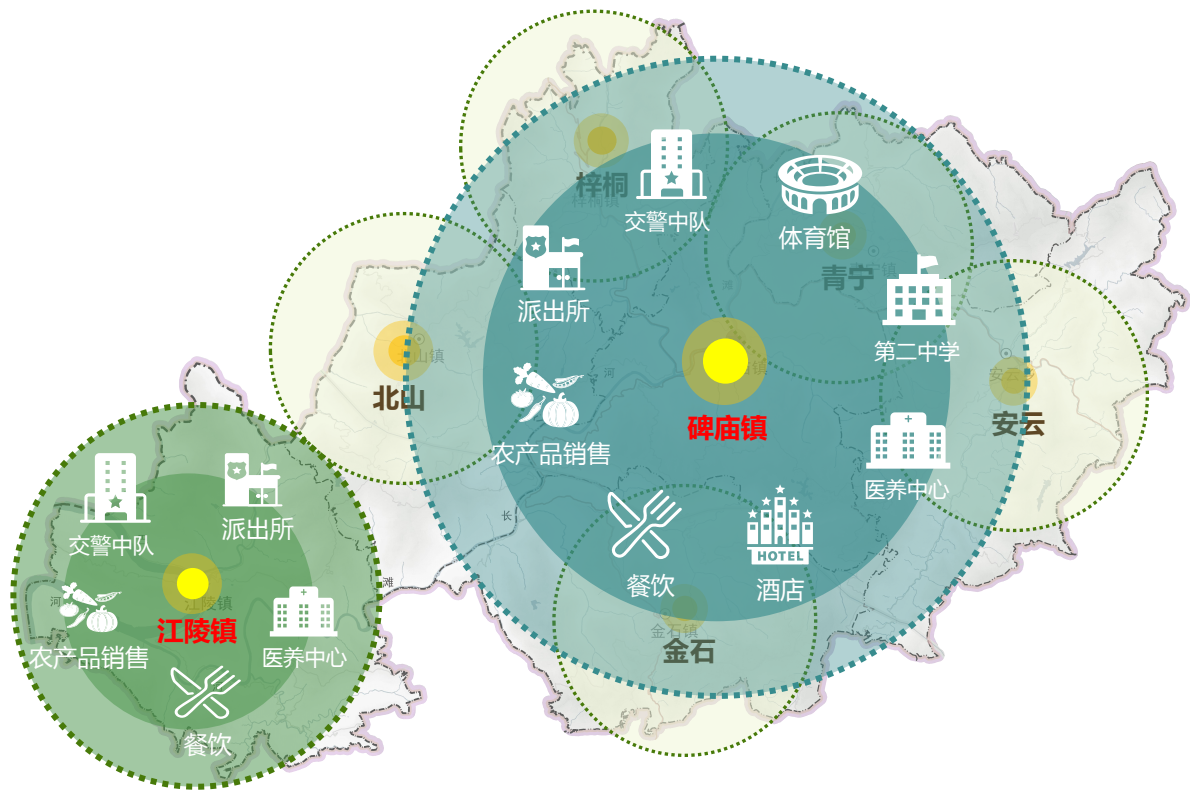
梓桐
梓桐镇
交警中队
体育馆
青宁
青宁镇
派出所
第二中学
北山
北山镇
河
安云
安云镇
农产品销售
碑庙镇
医养中心
长
交警中队
派出所
餐饮
HOTEL
酒店
江陵镇
河
滩
农产品销售
江陵镇
医养中心
金石镇
金石
餐饮